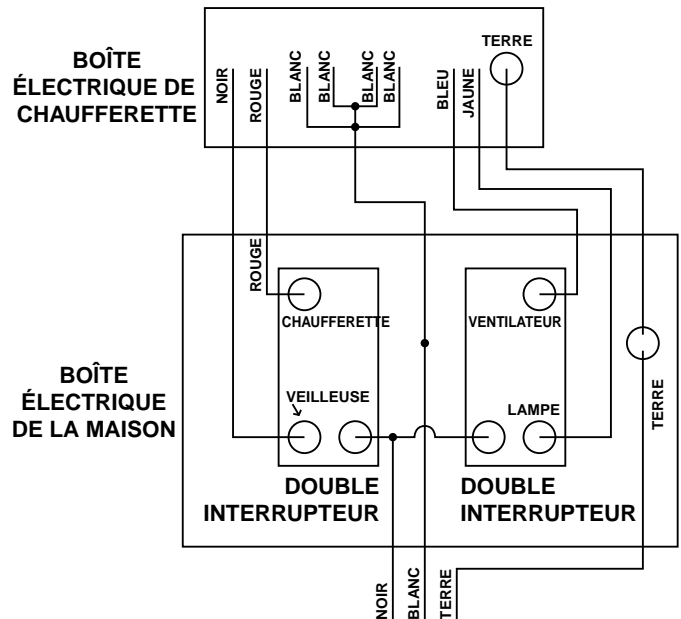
BOÎTE ÉLECTRIQUE DE CHAUFFERETTE

NOIR
ROUGE
BLANC
BLANC
BLANC
BLANC
BLEU
JAUNE
TERRE

BOÎTE ÉLECTRIQUE DE LA MAISON

ROUGE
CHAUFFERETTE
VEILLEUSE
VENTILATEUR
LAMPE
TERRE

DOUBLE INTERRUPTEUR
DOUBLE INTERRUPTEUR

NOIR
BLANC
TERRE